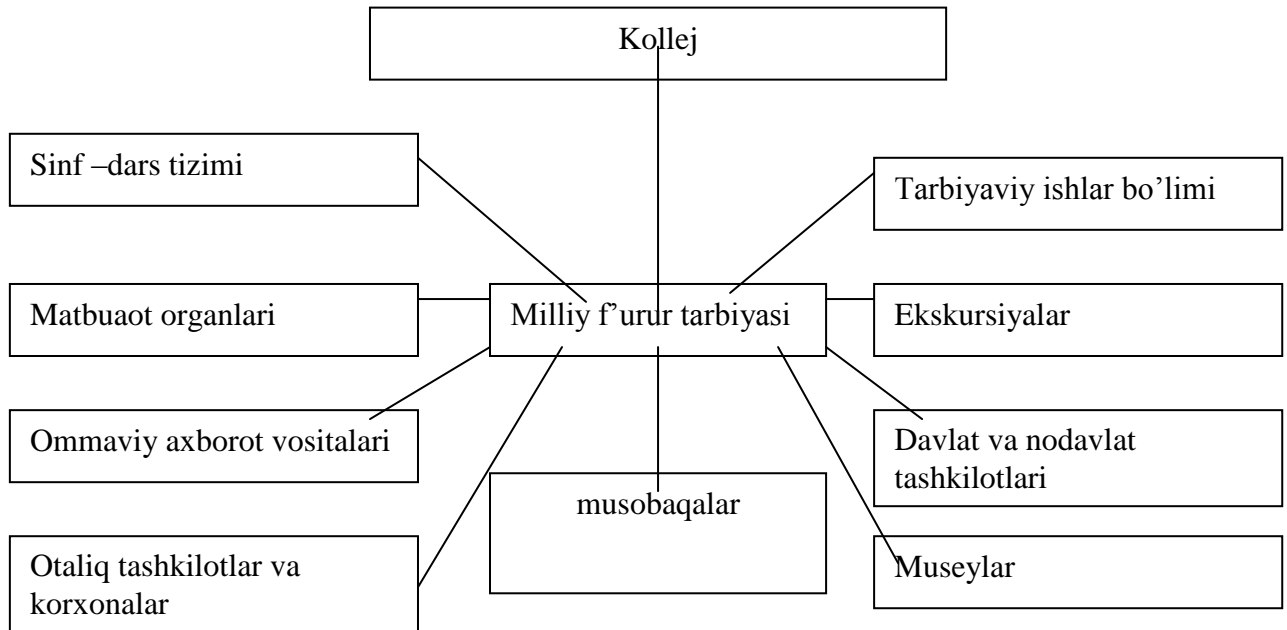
Kollej

Sinf –dars tizimi

Tarbiyaviy ishlar bo’limi

Matbuaot organlari

Milliy f’urur tarbiyasi

Ekskursiyalar

Ommaviy axborot vositalari

Davlat va nodavlat tashkilotlari

musobaqalar

Otaliq tashkilotlar va korxonalar

Museylar